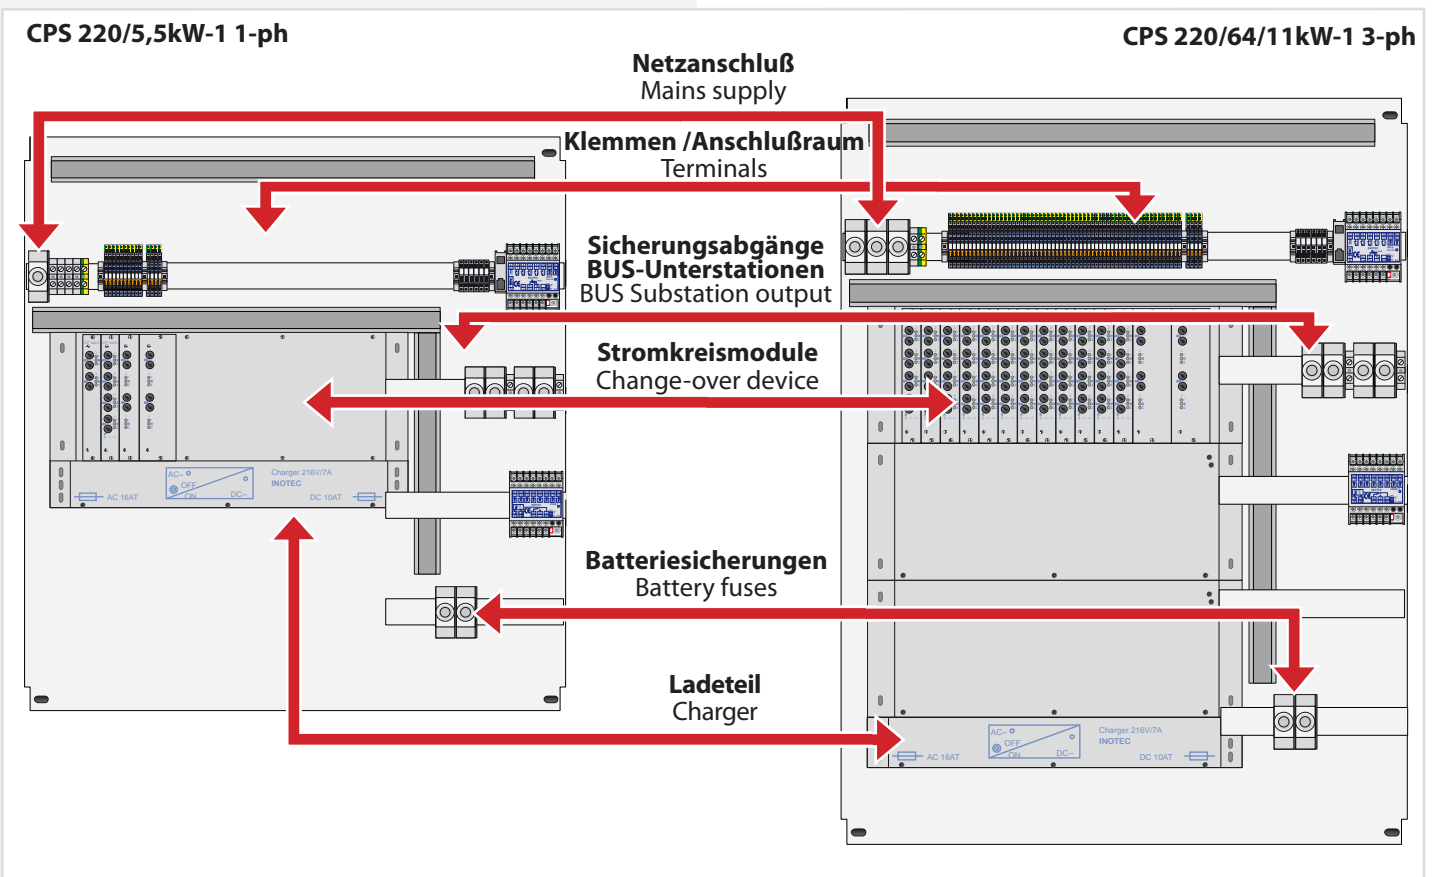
CPS 220/5,5kW-1 1-ph

CPS 220/64/11kW-1 3-ph

Netzanschluß
Mains supply

Klemmen /Anschlußraum
Terminals

Sicherungsabgänge
BUS-Unterstationen
BUS Substation output

Stromkreismodule
Change-over device

AC~ OFF ON DC~ Charger 216V/7A INOTEC AC 16AT DC 10AT

Batteriesicherungen
Battery fuses

Ladeteil
Charger

AC~ OFF ON DC~ Charger 216V/7A INOTEC AC 16AT DC 10AT